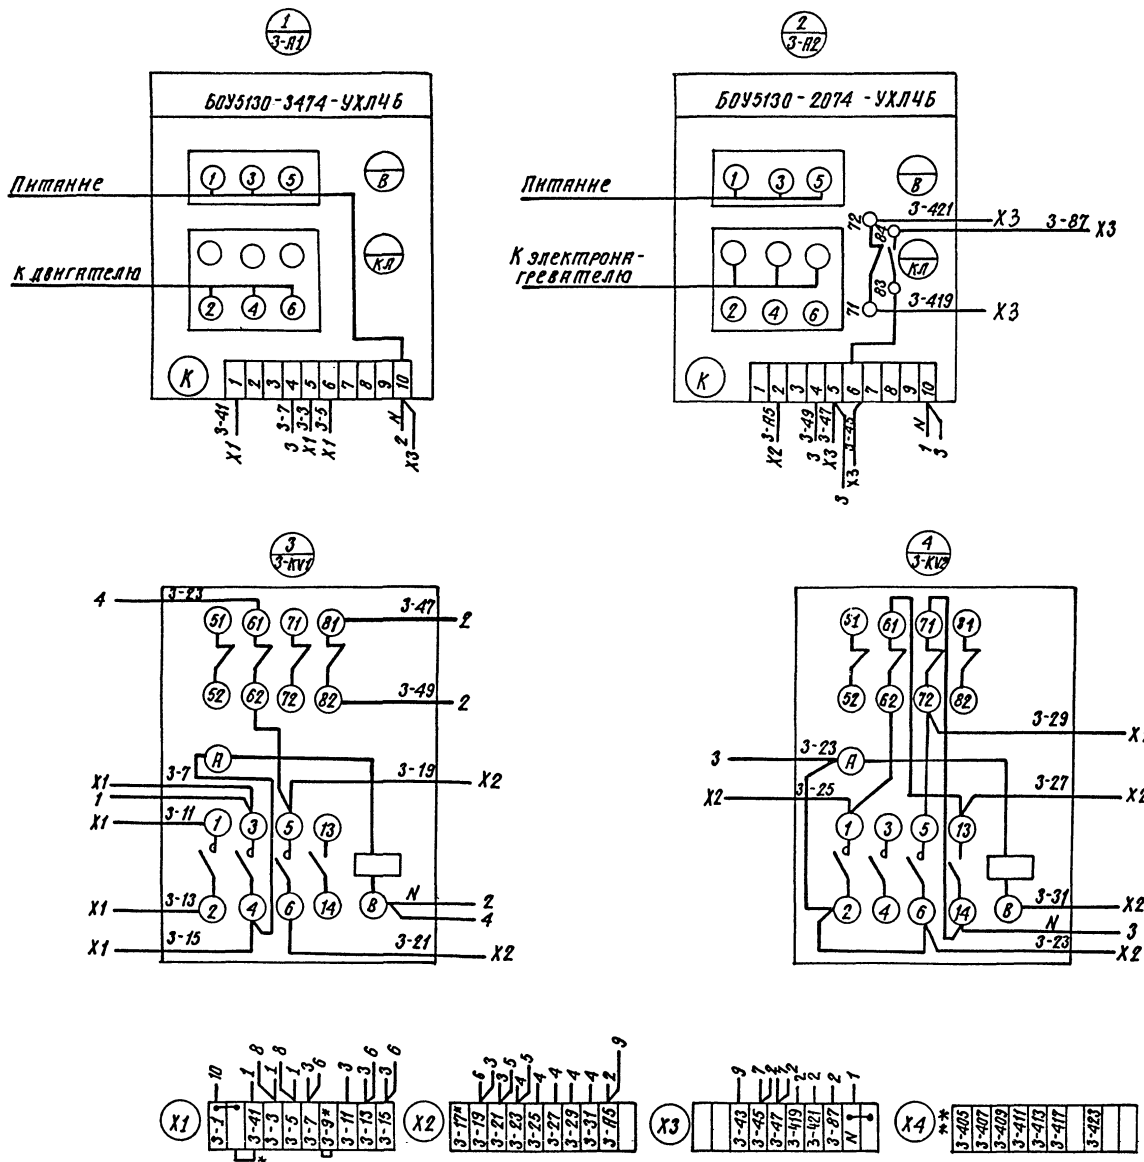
$\frac{1}{3\text{-}A1}$

БОУ5130-3474-УХЛ4Б

Питание

К двигателю

В

КЛ

К

1 2 3 4 5 6 7 8 9 10

1 3 5

2 4 6

X1 3-41

3 3-7

X1 3-3

X1 3-5

N

X3 2

$\frac{2}{3\text{-}A2}$

БОУ5130-2074-УХЛ4Б

Питание

К электронагревателю

В

КЛ

К

72

84

83

71

3-421 X3

3-87 X3

3-419 X3

1 2 3 4 5 6 7 8 9 10

1 3 5

2 4 6

X2 3-A5

3 3-49

X3 3-47

3 X3

N

1 3

$\frac{3}{3\text{-}KV1}$

3-23

4

51 61 71 81

52 62 72 82

3-47 2

3-49 2

A

3-7

X1

1

3-11

X1

1 3 5 13

3-19 X2

X1 3-13

2 4 6 14

B

N 2 4

X1 3-15

3-21 X2

$\frac{4}{3\text{-}KV2}$

51 61 71 81

52 62 72 82

3-29 X

3 3-23

A

X2 3-25

3-27 X2

1 3 5 13

2 4 6 14

B

3-31 X2

N 3

3-23 X2

X1

10 1 8 8 1 6 5 3 6 6

3-1 3-41 3-3 3-5 3-7 3-9* 3-11 3-13 3-15

X2

6 3 3 5 4 5 4 4 4 2 9

3-17* 3-19 3-21 3-23 3-25 3-27 3-29 3-31 3-A5

X3

9 1 2 4 2 2 2 1

3-43 3-45 3-47 3-419 3-421 3-87 N

X4 **

3-405 3-407 3-409 3-411 3-413 3-417 3-423